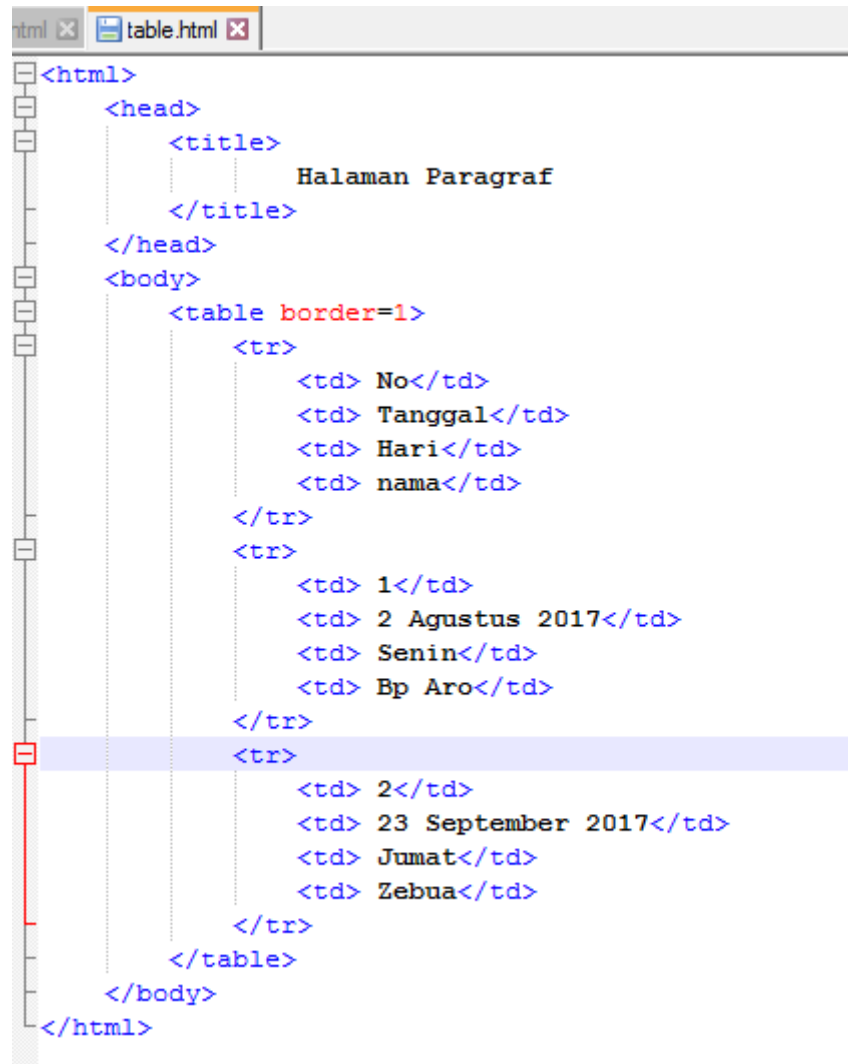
html table.html

<html>
    <head>
        <title>
            Halaman Paragraf
        </title>
    </head>
    <body>
        <table border=1>
            <tr>
                <td> No</td>
                <td> Tanggal</td>
                <td> Hari</td>
                <td> nama</td>
            </tr>
            <tr>
                <td> 1</td>
                <td> 2 Agustus 2017</td>
                <td> Senin</td>
                <td> Bp Aro</td>
            </tr>
            <tr>
                <td> 2</td>
                <td> 23 September 2017</td>
                <td> Jumat</td>
                <td> Zebua</td>
            </tr>
        </table>
    </body>
</html>